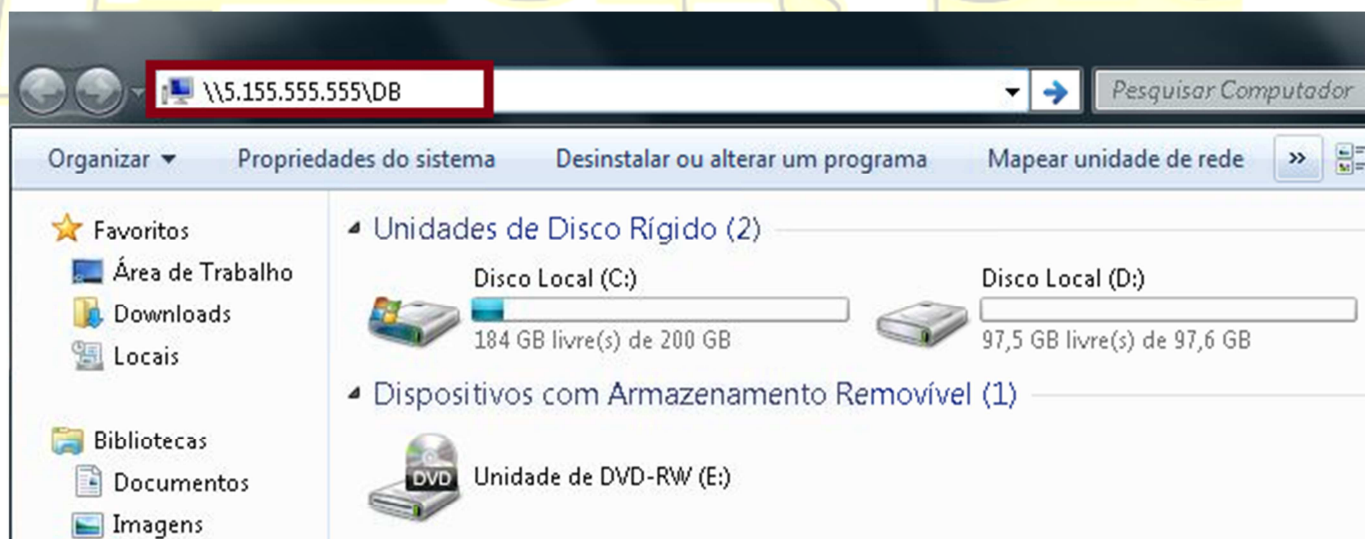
\\5.155.555.555\DB

Pesquisar Computador

Organizar ▾ Propriedades do sistema Desinstalar ou alterar um programa Mapear unidade de rede »

Favoritos
Área de Trabalho
Downloads
Locais

Bibliotecas
Documentos
Imagens

Unidades de Disco Rígido (2)

Disco Local (C:)
184 GB livre(s) de 200 GB

Disco Local (D:)
97,5 GB livre(s) de 97,6 GB

Dispositivos com Armazenamento Removível (1)

DVD
Unidade de DVD-RW (E:)